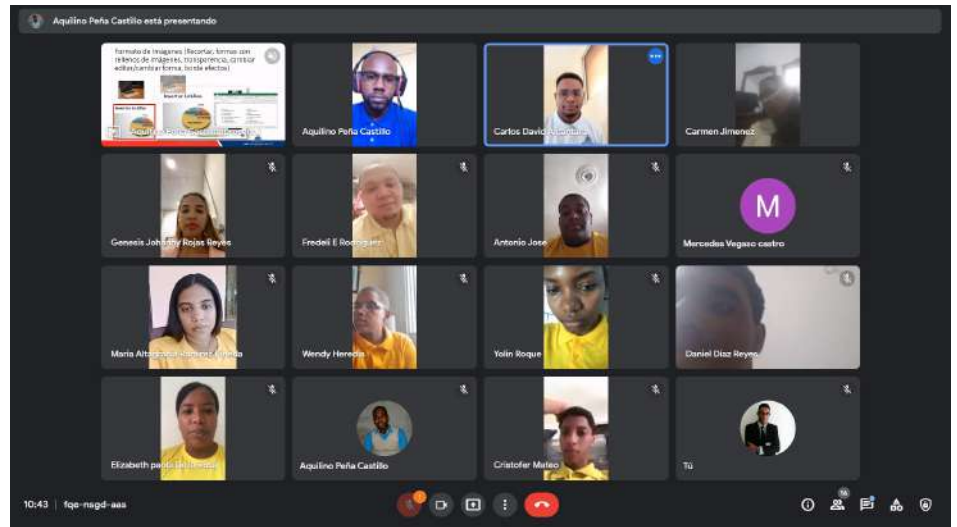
Aquilino Peña Castillo está presentando

Formato de imágenes (Recortar, formas con rellenos de imágenes, transparencia, cambiar editar/cambiar forma, borde efectos)

Aquilino Peña Castillo

Carlos David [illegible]

Carmen Jimenez

Genesis Johanny Rojas Reyes

Fredeli E Rodriguez

Antonio Jose

M

Mercedes Vegaso castro

Maria Altagracia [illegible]

Wendy Heredia

Yolin Roque

Daniel Diaz Reyes

Elizabeth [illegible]

Aquilino Peña Castillo

Cristofer Mateo

Tú

10:43 | fqe-nsgd-aas